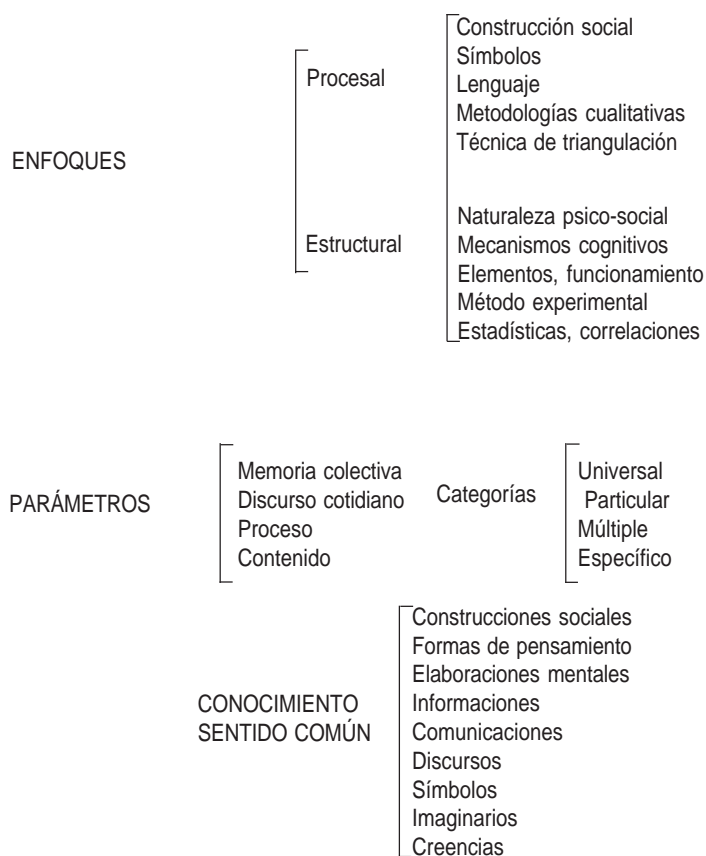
ENFOQUES

Procesal

Construcción social
Símbolos
Lenguaje
Metodologías cualitativas
Técnica de triangulación

Estructural

Naturaleza psico-social
Mecanismos cognitivos
Elementos, funcionamiento
Método experimental
Estadísticas, correlaciones

PARÁMETROS

Memoria colectiva
Discurso cotidiano
Proceso
Contenido

Categorías

Universal
Particular
Múltiple
Específico

CONOCIMIENTO
SENTIDO COMÚN

Construcciones sociales
Formas de pensamiento
Elaboraciones mentales
Informaciones
Comunicaciones
Discursos
Símbolos
Imaginarios
Creencias